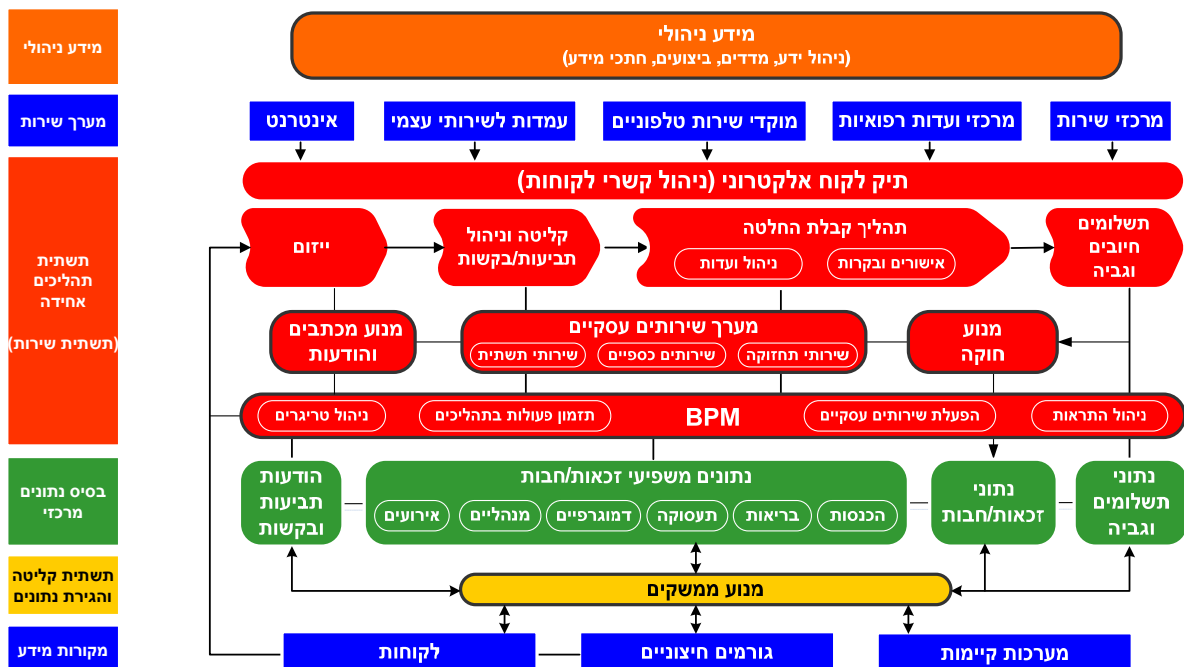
מידע ניהולי

מידע ניהולי
(ניהול ידע, מדדים, ביצועים, חתכי מידע)

מערך שירות

מרכזי שירות

מרכזי ועדות רפואיות

מוקדי שירות טלפוניים

עמדות לשירותי עצמי

אינטרנט

תיק לקוח אלקטרוני (ניהול קשרי לקוחות)

תשתית תהליכים אחידה

(תשתית שירות)

תשלומים חיובים וגביה

תהליך קבלת החלטה

אישורים ובקרות

ניהול ועדות

קליטה וניהול תביעות/בקשות

ייזום

מנוע חוקה

מערך שירותים עסקיים

שירותי תחזוקה

שירותים כספיים

שירותי תשתית

מנוע מכתבים והודעות

BPM

ניהול התראות

הפעלת שירותים עסקיים

תזמון פעולות בתהליכים

ניהול טריגרים

בסיס נתונים מרכזי

נתוני תשלומים וגביה

נתוני זכאות/חבות

נתונים משפיעי זכאות/חבות

הכנסות

בריאות

תעסוקה

דמוגרפיים

מנהליים

אירועים

הודעות תביעות ובקשות

תשתית קליטה והגירת נתונים

מנוע ממשקים

מקורות מידע

מערכות קיימות

גורמים חיצוניים

לקוחות